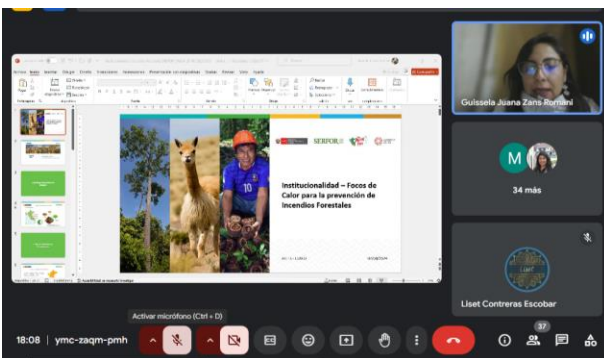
Guissela Juana Zans Romani

M

34 más

Liset Contreras Escobar

SERFOR

Institucionalidad – Focos de Calor para la prevención de Incendios Forestales

Activar micrófono (Ctrl + D)

18:08 | ymc-zaqm-pmh

37